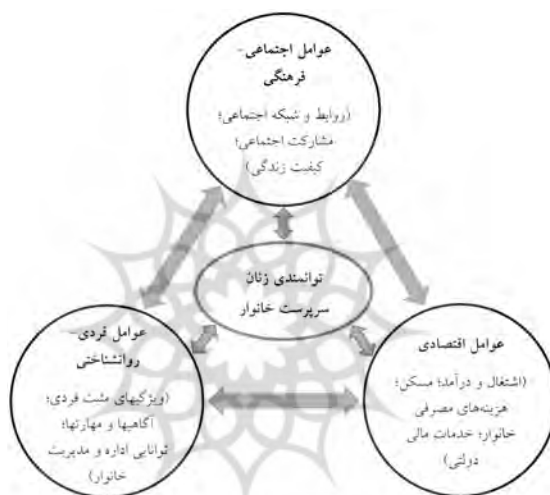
عوامل اجتماعی- فرهنگی

(روابط و شبکه اجتماعی؛ مشارکت اجتماعی؛ کیفیت زندگی)

توانمندی زنان سرپرست خانوار

عوامل فردی- روانشناختی

(ویژگیهای مثبت فردی؛ آگاهیها و مهارتها؛ توانایی اداره و مدیریت خانوار)

عوامل اقتصادی

(اشتغال و درآمد؛ مسکن؛ هزینه‌های مصرفی خانوار؛ خدمات مالی دولتی)